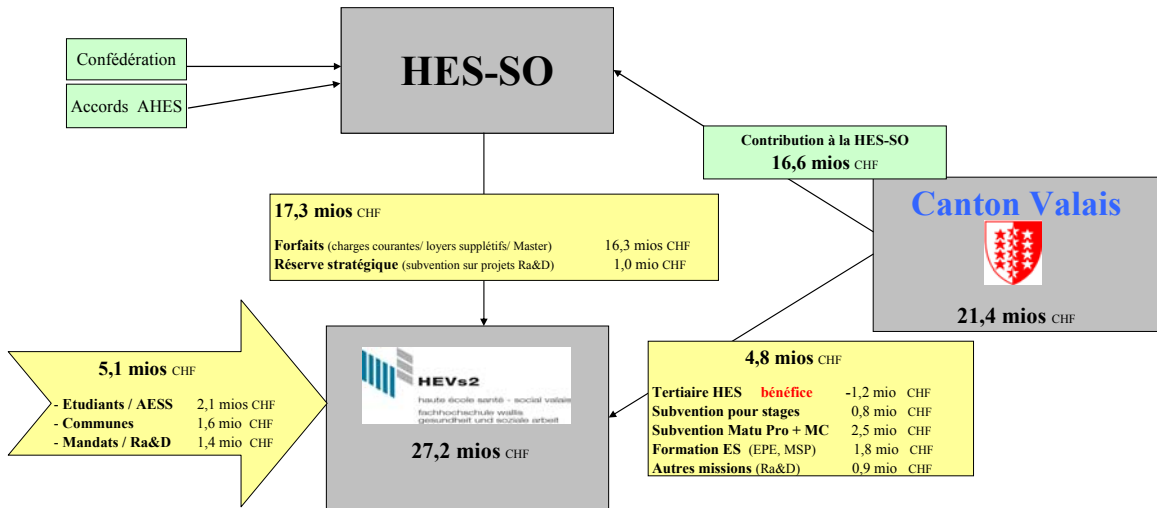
Confédération

Accords AHES

HES-SO

Contribution à la HES-SO
16,6 mios CHF

Canton Valais

21,4 mios CHF

17,3 mios CHF

| | |
|---|---|
| **Forfaits** (charges courantes/ loyers supplétifs/ Master) | 16,3 mios CHF |
| **Réserve stratégique** (subvention sur projets Ra&D) | 1,0 mio CHF |

5,1 mios CHF

| | |
|---|---|
| - Etudiants / AESS | 2,1 mios CHF |
| - Communes | 1,6 mio CHF |
| - Mandats / Ra&D | 1,4 mio CHF |

HEVs2
haute école santé · social valais
fachhochschule wallis
gesundheit und soziale arbeit

27,2 mios CHF

4,8 mios CHF

| | |
|---|---|
| Tertiaire HES bénéfice | -1,2 mio CHF |
| Subvention pour stages | 0,8 mio CHF |
| Subvention Matu Pro + MC | 2,5 mio CHF |
| Formation ES (EPE, MSP) | 1,8 mio CHF |
| Autres missions (Ra&D) | 0,9 mio CHF |